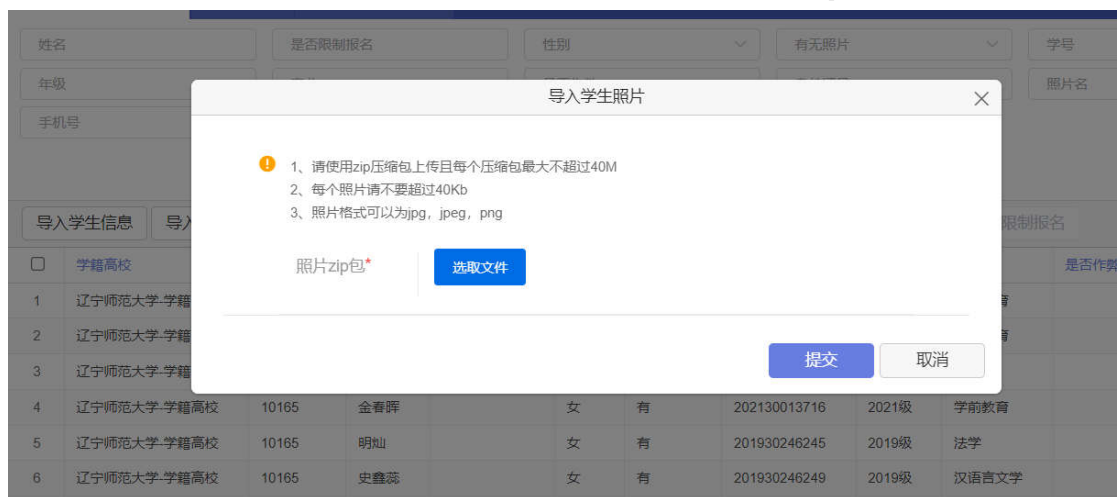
姓名
是否限制报名
性别
有无照片
学号
年级
照片名
手机号

导入学生照片

1、请使用zip压缩包上传且每个压缩包最大不超过40M
2、每个照片请不要超过40Kb
3、照片格式可以为jpg，jpeg，png

照片zip包*
选取文件

提交
取消

导入学生信息
导入
限制报名

| | 学籍高校 | | | | | | | | 是否作弊 |
|---|---|---|---|---|---|---|---|---|---|
| 1 | 辽宁师范大学-学籍 | | | | | | | 育 | |
| 2 | 辽宁师范大学-学籍 | | | | | | | 育 | |
| 3 | 辽宁师范大学-学籍 | | | | | | | | |
| 4 | 辽宁师范大学-学籍高校 | 10165 | 金春晖 | 女 | 有 | 202130013716 | 2021级 | 学前教育 | |
| 5 | 辽宁师范大学-学籍高校 | 10165 | 明灿 | 女 | 有 | 201930246245 | 2019级 | 法学 | |
| 6 | 辽宁师范大学-学籍高校 | 10165 | 史鑫蕊 | 女 | 有 | 201930246249 | 2019级 | 汉语言文学 | |